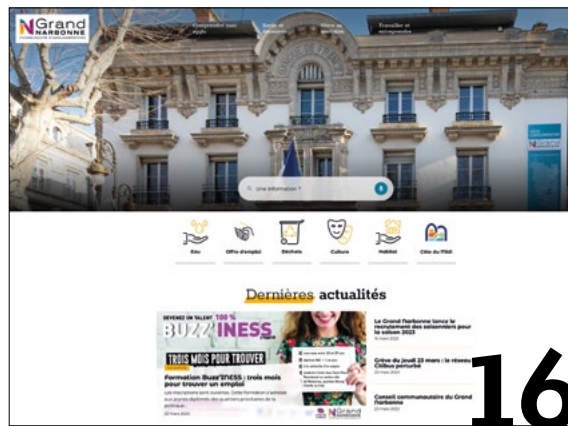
N Grand NARBONNE
COMMUNAUTÉ D'AGGLOMÉRATION

Comprendre mon agglo
Sortir et découvrir
Vivre au quotidien
Travailler et entreprendre

Une information ?

Eau
Offre d'emploi
Déchets
Culture
Habitat
Côte du Midi

Dernières actualités

DEVENEZ UN TALENT 100 %
BUZZ'INESS
TROIS MOIS POUR TROUVER

Formation Buzz'INESS : trois mois pour trouver un emploi

Le Grand Narbonne lance le recrutement des saisonniers pour la saison 2023

Grève du jeudi 23 mars : le réseau Citibus perturbé

Conseil communautaire du Grand Narbonne

N Grand NARBONNE

16